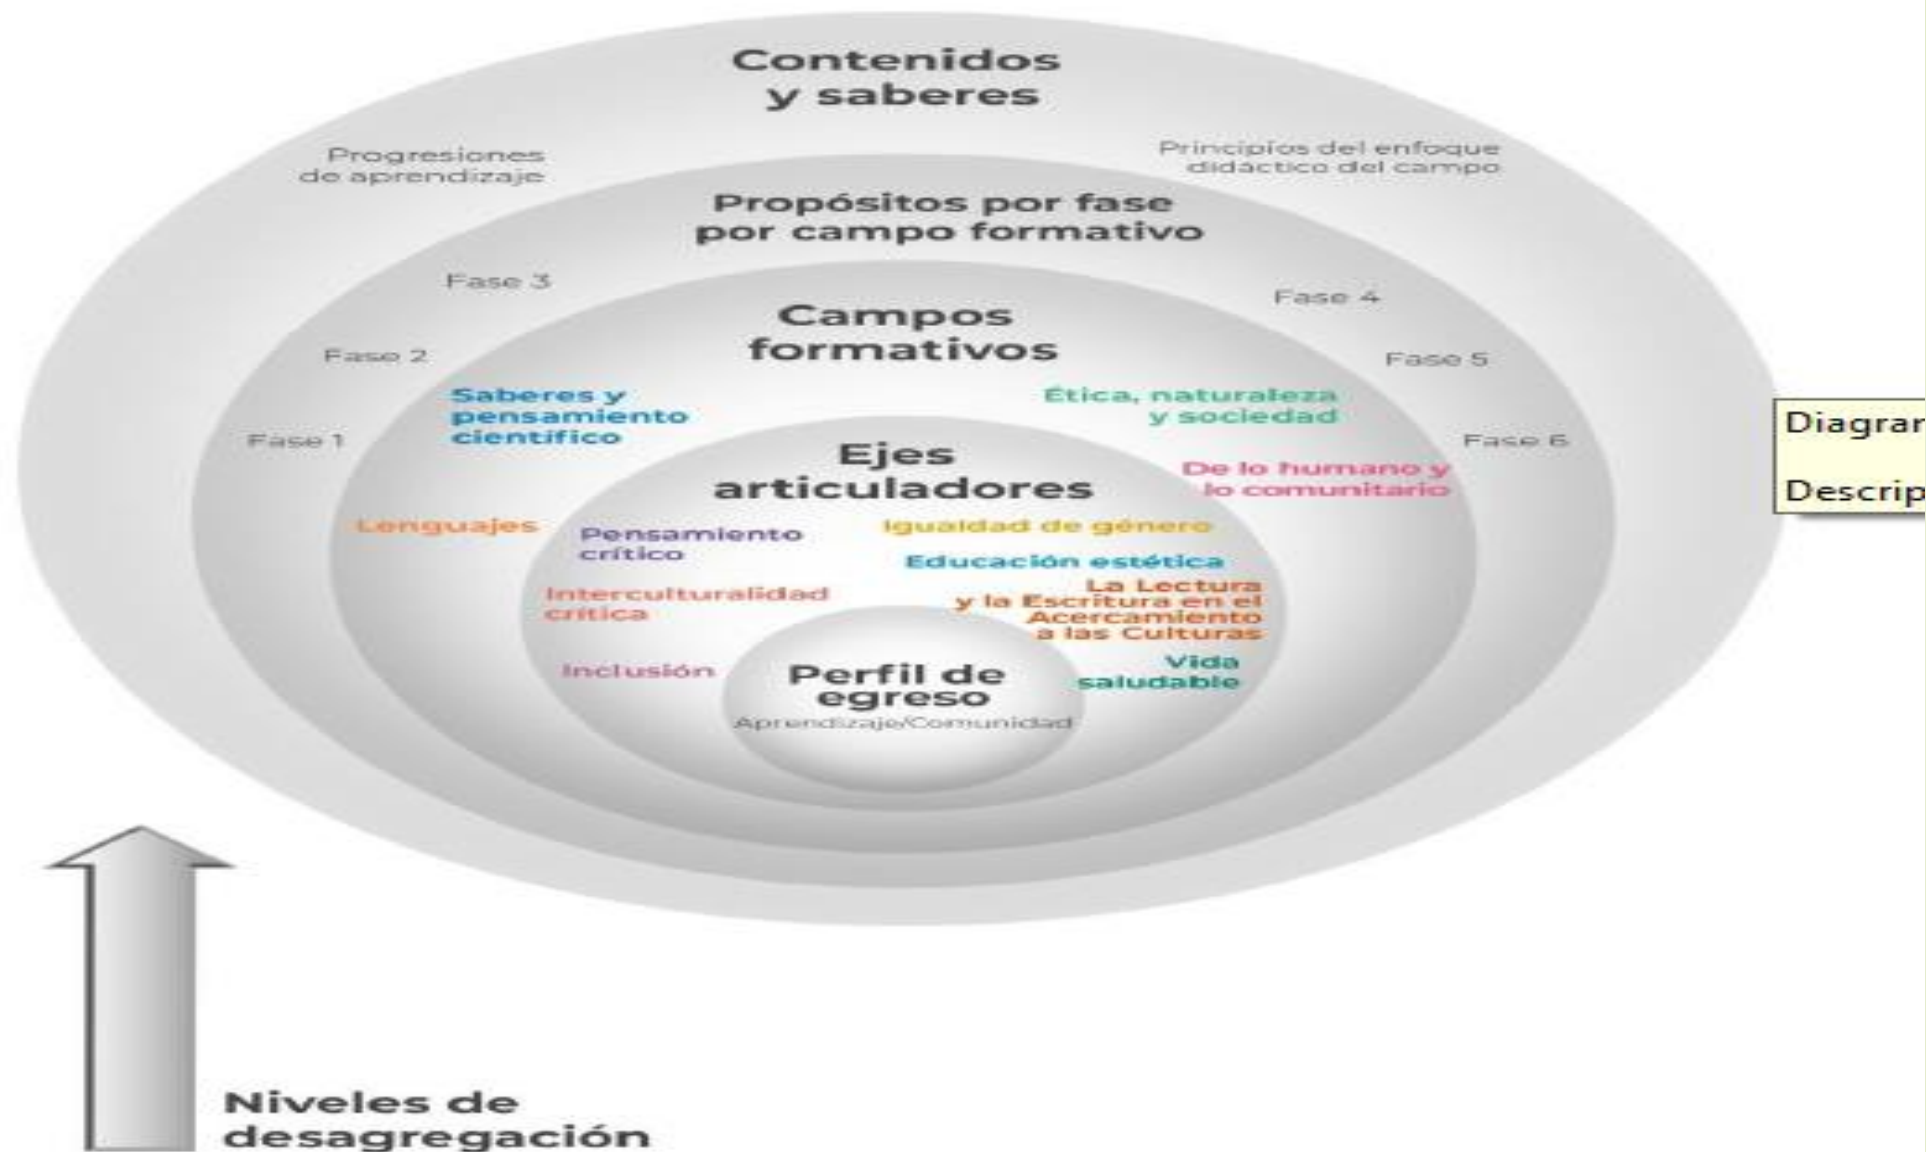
Contenidos y saberes

Progresiones de aprendizaje

Principios del enfoque didáctico del campo

Propósitos por fase por campo formativo

Fase 3

Fase 4

Fase 2

Fase 5

Fase 1

Fase 6

Campos formativos

Saberes y pensamiento científico

Ética, naturaleza y sociedad

De lo humano y lo comunitario

Lenguajes

Ejes articuladores

Pensamiento crítico

Igualdad de género

Educación estética

Interculturalidad crítica

La Lectura y la Escritura en el Acercamiento a las Culturas

Inclusión

Vida saludable

Perfil de egreso

Aprendizaje/Comunidad

Diagrar

Descrip

Niveles de desagregación